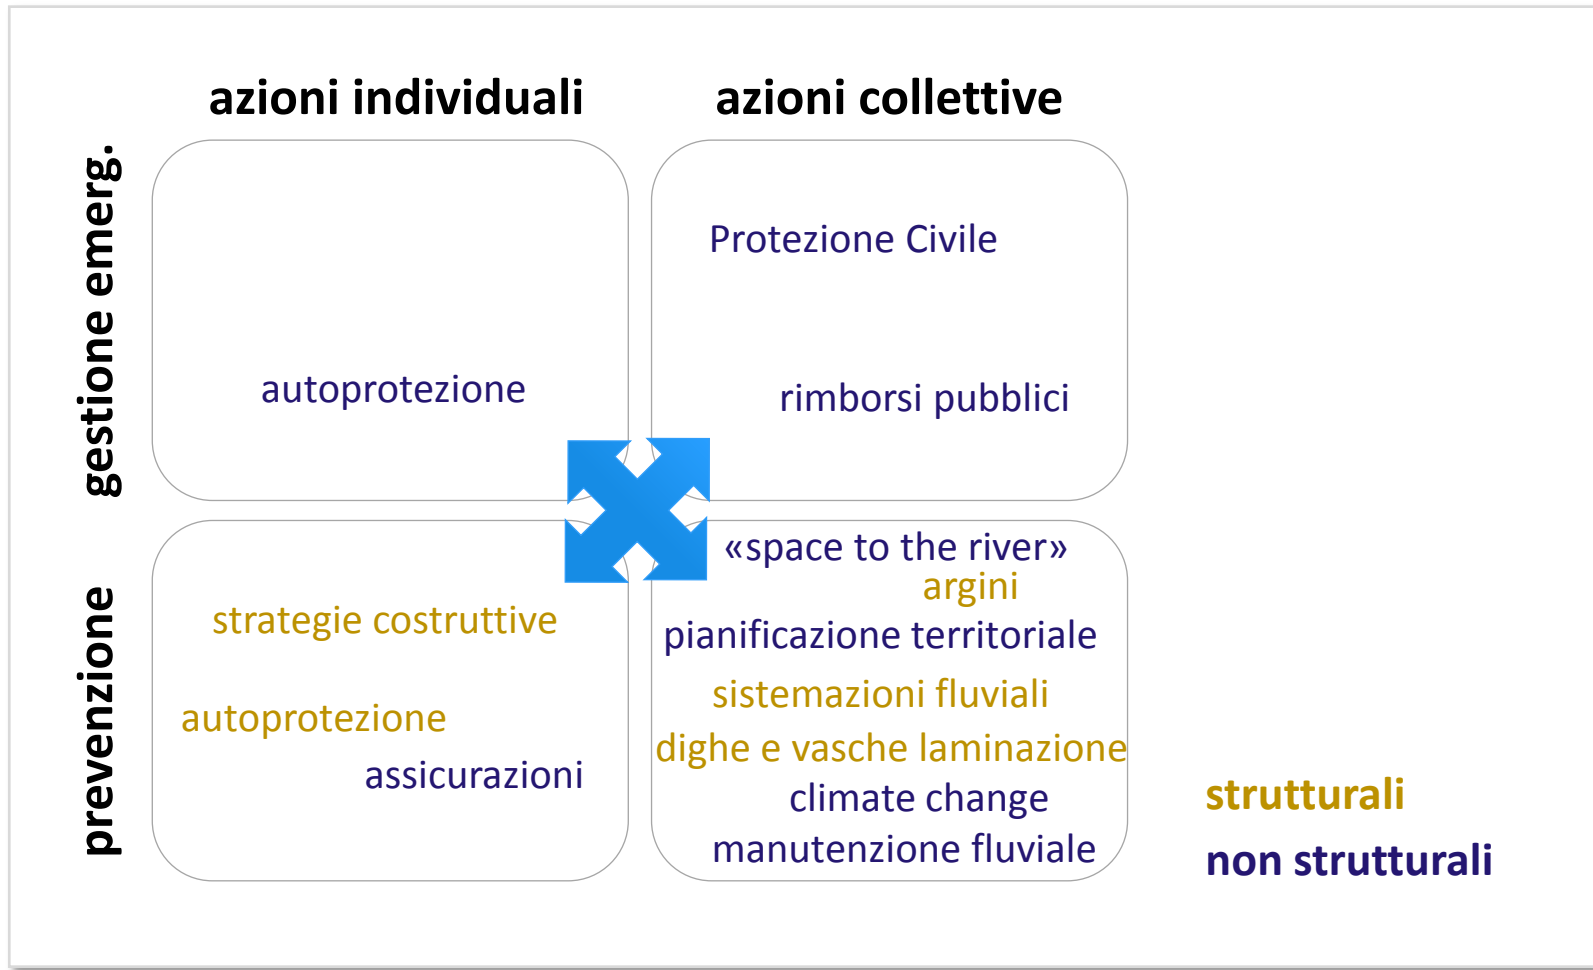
azioni individuali

azioni collettive

gestione emerg.

autoprotezione

Protezione Civile

rimborsi pubblici

prevenzione

strategie costruttive

autoprotezione

assicurazioni

«space to the river»

argini

pianificazione territoriale

sistemazioni fluviali

dighe e vasche laminazione

climate change

manutenzione fluviale

strutturali

non strutturali